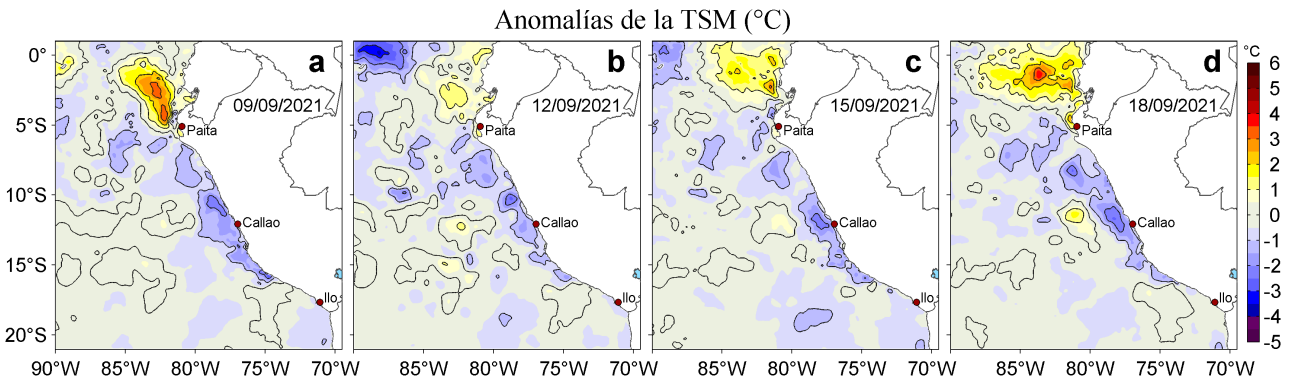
Anomalías de la TSM (°C)

a
09/09/2021
Paita
Callao
Ilo

b
12/09/2021
Paita
Callao
Ilo

c
15/09/2021
Paita
Callao
Ilo

d
18/09/2021
Paita
Callao
Ilo

0°
5°S
10°S
15°S
20°S

90°W 85°W 80°W 75°W 70°W
85°W 80°W 75°W 70°W
85°W 80°W 75°W 70°W
85°W 80°W 75°W 70°W

°C
6
5
4
3
2
1
0
-1
-2
-3
-4
-5